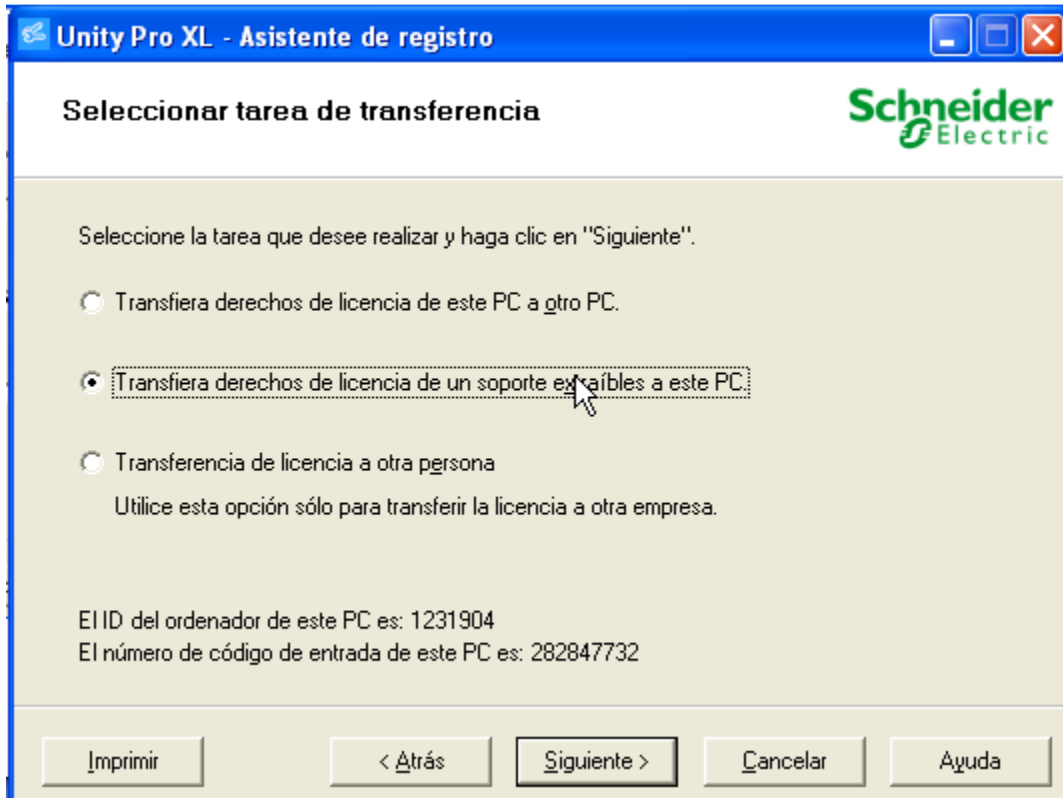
Unity Pro XL - Asistente de registro

Seleccionar tarea de transferencia

Schneider Electric

Seleccione la tarea que desee realizar y haga clic en "Siguiente".

Transfiera derechos de licencia de este PC a otro PC.

Transfiera derechos de licencia de un soporte extraíbles a este PC.

Transferencia de licencia a otra persona

Utilice esta opción sólo para transferir la licencia a otra empresa.

El ID del ordenador de este PC es: 1231904
El número de código de entrada de este PC es: 282847732

Imprimir

< Atrás

Siguiente >

Cancelar

Ayuda